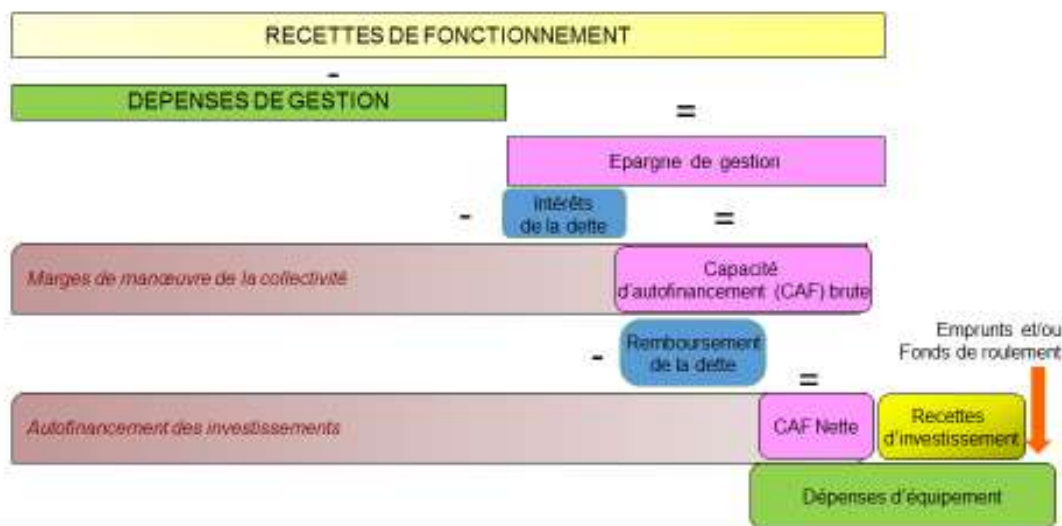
RECETTES DE FONCTIONNEMENT

-

DEPENSES DE GESTION

=

Epargne de gestion

- Intérêts de la dette =

Marges de manœuvre de la collectivité

Capacité d'autofinancement (CAF) brute

- Remboursement de la dette =

Emprunts et/ou Fonds de roulement

Autofinancement des investissements

CAF Nette

Recettes d'investissement

Dépenses d'équipement